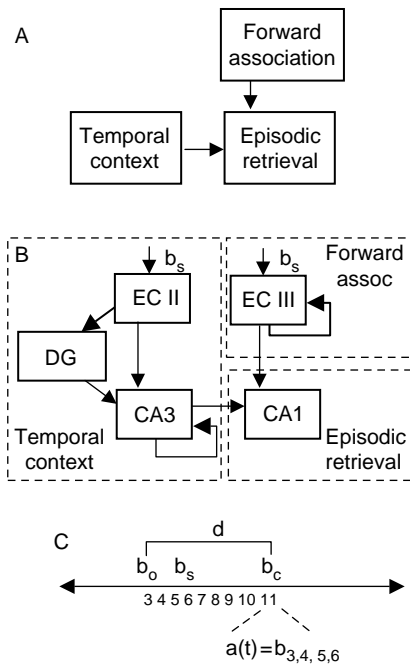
A

Forward association

Temporal context

Episodic retrieval

B

$b_s$

EC II

DG

CA3

Temporal context

$b_s$

Forward assoc

EC III

CA1

Episodic retrieval

C

d

$b_o$ $b_s$ $b_c$

3 4 5 6 7 8 9 10 11

$a(t) = b_{3,4,\ 5,6}$